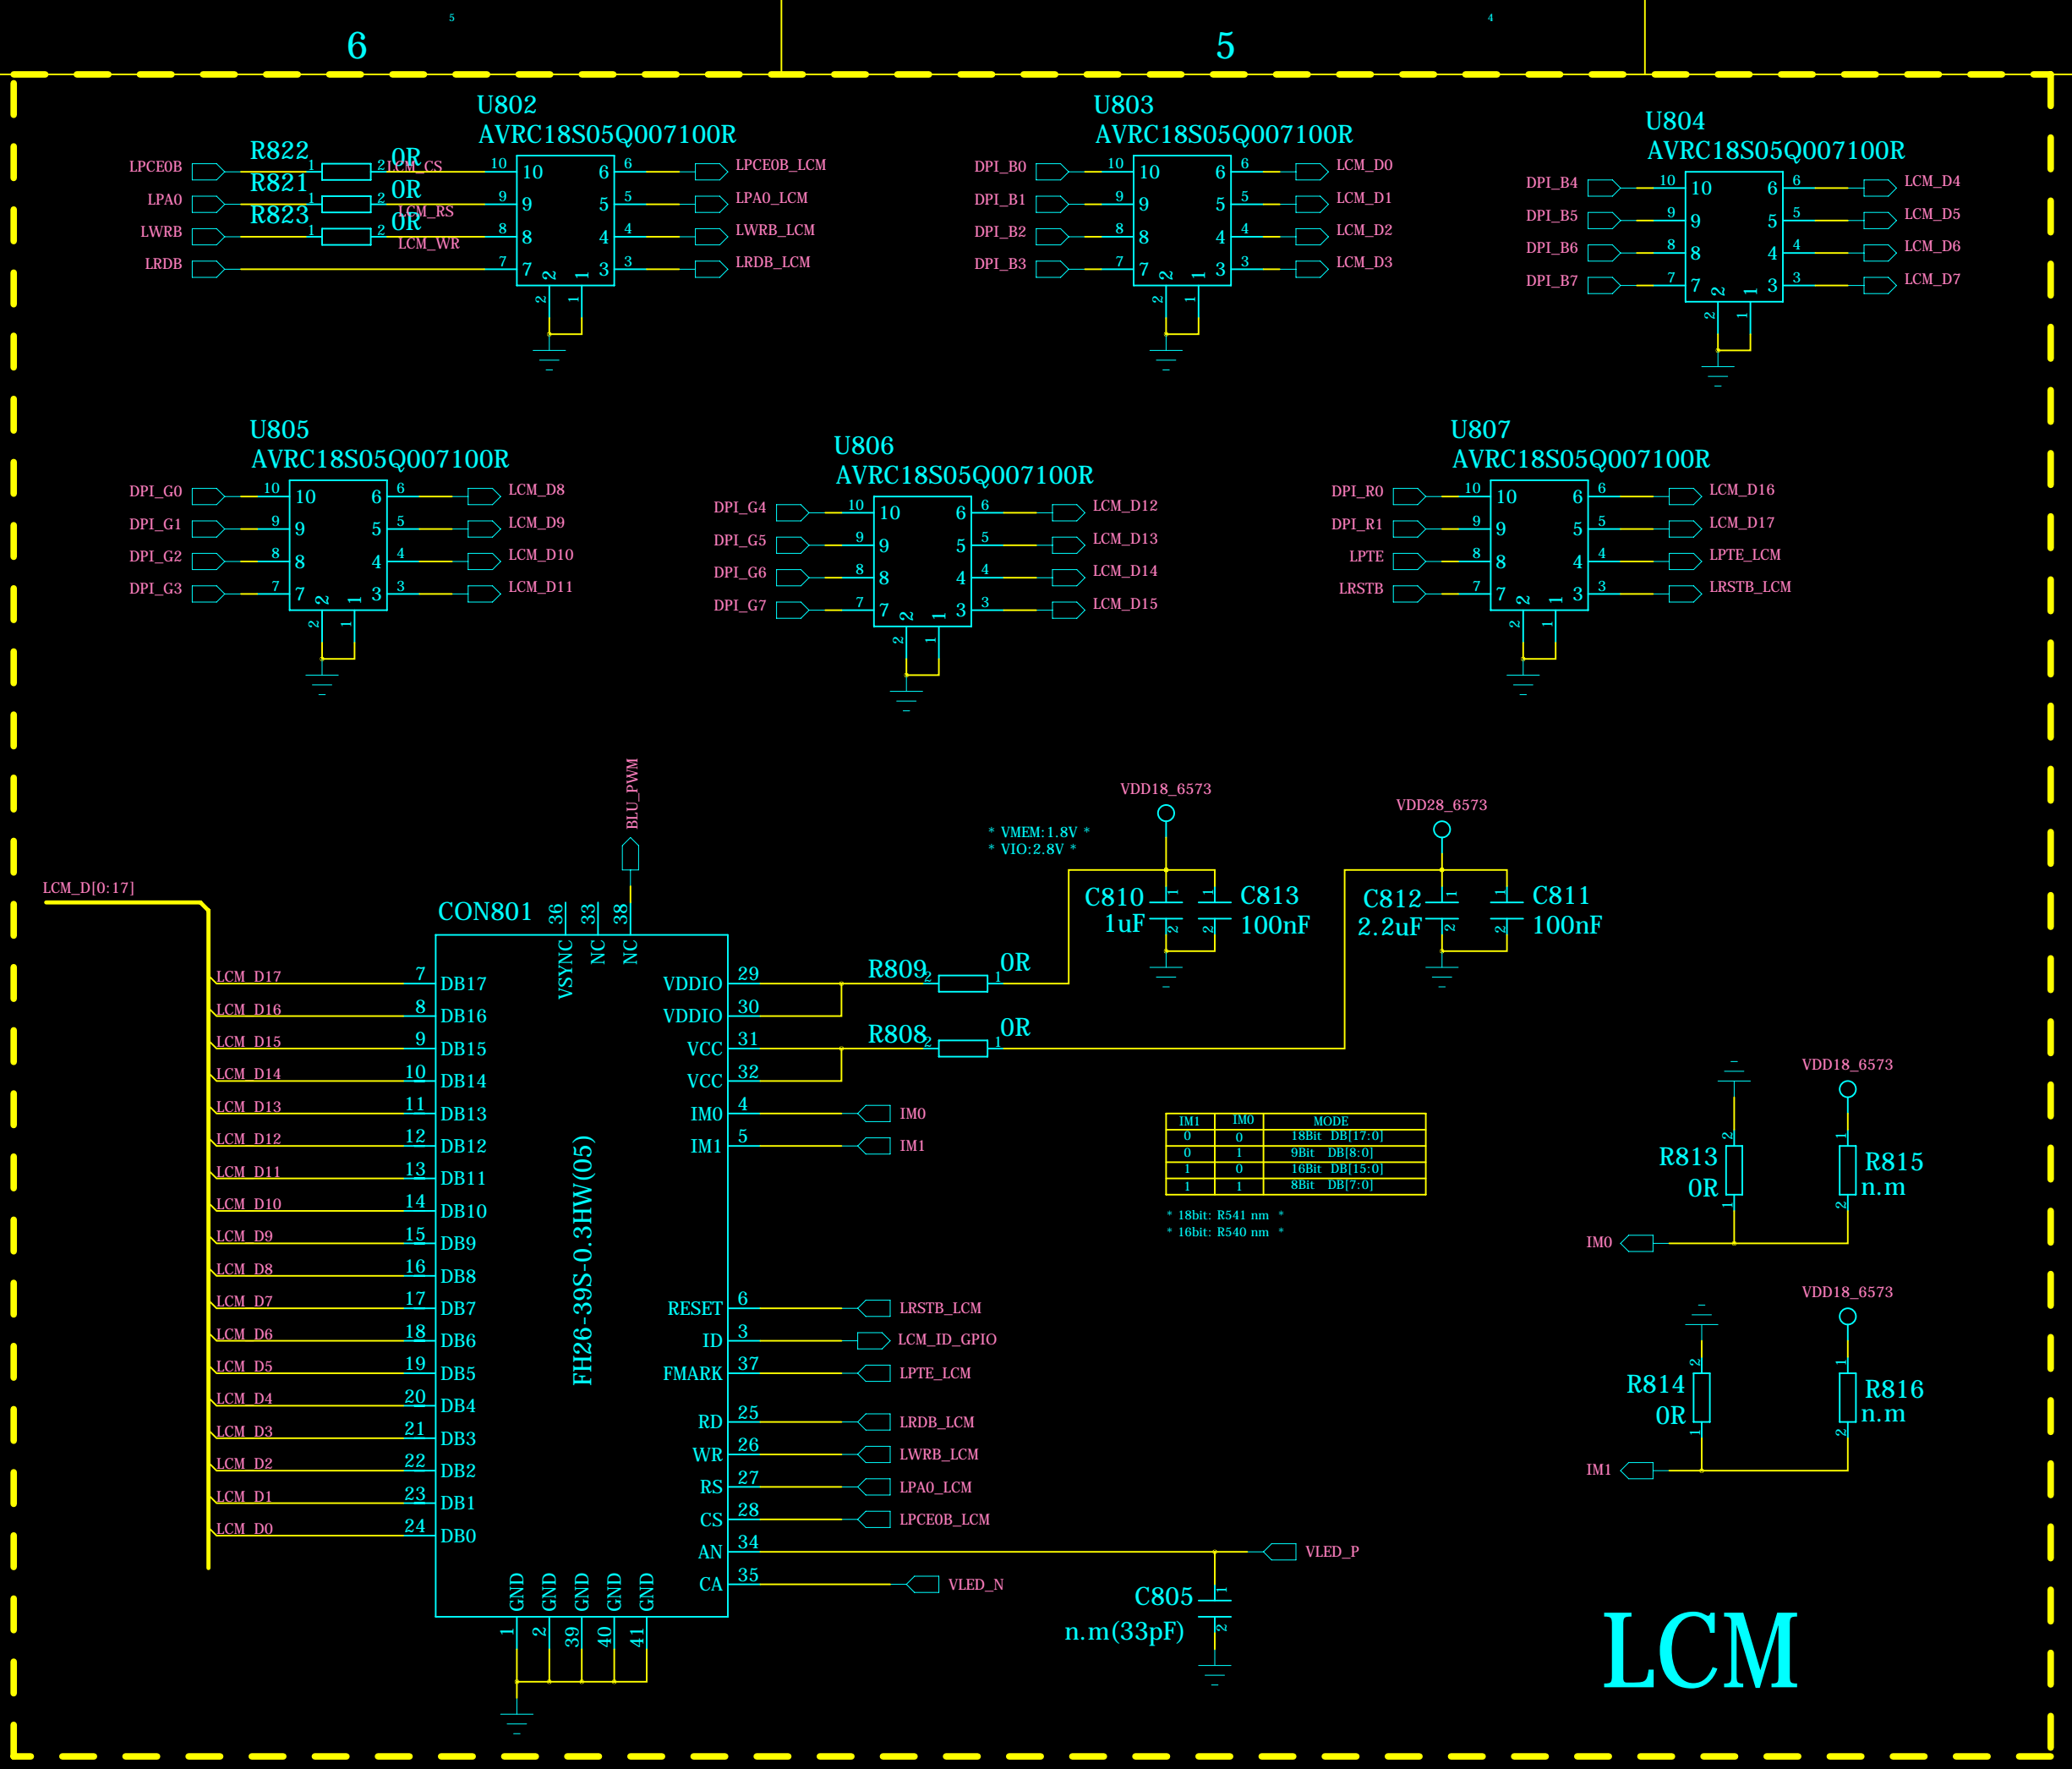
6
5
5
4

U802
AVRC18S05Q007100R
R822 0R
R821 0R
R823 0R
LPCE0B
LPA0
LWRB
LRDB
LCM_CS
LCM_RS
LCM_WR
LPCE0B_LCM
LPA0_LCM
LWRB_LCM
LRDB_LCM

U803
AVRC18S05Q007100R
DPI_B0
DPI_B1
DPI_B2
DPI_B3
LCM_D0
LCM_D1
LCM_D2
LCM_D3

U804
AVRC18S05Q007100R
DPI_B4
DPI_B5
DPI_B6
DPI_B7
LCM_D4
LCM_D5
LCM_D6
LCM_D7

U805
AVRC18S05Q007100R
DPI_G0
DPI_G1
DPI_G2
DPI_G3
LCM_D8
LCM_D9
LCM_D10
LCM_D11

U806
AVRC18S05Q007100R
DPI_G4
DPI_G5
DPI_G6
DPI_G7
LCM_D12
LCM_D13
LCM_D14
LCM_D15

U807
AVRC18S05Q007100R
DPI_R0
DPI_R1
LPTE
LRSTB
LCM_D16
LCM_D17
LPTE_LCM
LRSTB_LCM

BLU_PWM
VDD18_6573
VDD28_6573
* VMEM:1.8V *
* VIO:2.8V *
C810 1uF
C813 100nF
C812 2.2uF
C811 100nF
LCM_D[0:17]
CON801
VSYNC NC NC
36 33 38
FH26-39S-0.3HW(05)
LCM_D17 7 DB17
LCM_D16 8 DB16
LCM_D15 9 DB15
LCM_D14 10 DB14
LCM_D13 11 DB13
LCM_D12 12 DB12
LCM_D11 13 DB11
LCM_D10 14 DB10
LCM_D9 15 DB9
LCM_D8 16 DB8
LCM_D7 17 DB7
LCM_D6 18 DB6
LCM_D5 19 DB5
LCM_D4 20 DB4
LCM_D3 21 DB3
LCM_D2 22 DB2
LCM_D1 23 DB1
LCM_D0 24 DB0
VDDIO 29
VDDIO 30
VCC 31
VCC 32
IM0 4 IM0
IM1 5 IM1
R809 0R
R808 0R
RESET 6 LRSTB_LCM
ID 3 LCM_ID_GPIO
FMARK 37 LPTE_LCM
RD 25 LRDB_LCM
WR 26 LWRB_LCM
RS 27 LPA0_LCM
CS 28 LPCE0B_LCM
AN 34 VLED_P
CA 35 VLED_N
GND GND GND GND GND
1 2 39 40 41
C805
n.m(33pF)

| IM1 | IM0 | MODE |
|---|---|---|
| 0 | 0 | 18Bit DB[17:0] |
| 0 | 1 | 9Bit DB[8:0] |
| 1 | 0 | 16Bit DB[15:0] |
| 1 | 1 | 8Bit DB[7:0] |

* 18bit: R541 nm *
* 16bit: R540 nm *

VDD18_6573
R813 0R
R815 n.m
IM0
VDD18_6573
R814 0R
R816 n.m
IM1

LCM